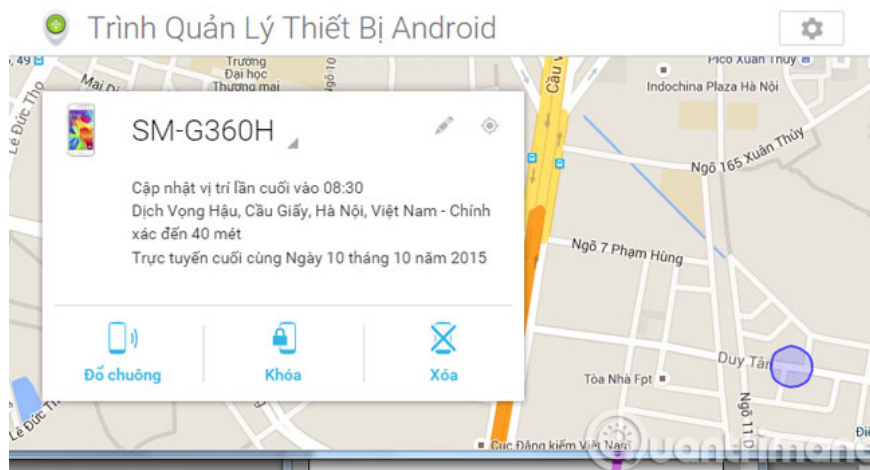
Trình Quản Lý Thiết Bị Android

SM-G360H

Cập nhật vị trí lần cuối vào 08:30
Dịch Vọng Hậu, Cầu Giấy, Hà Nội, Việt Nam - Chính xác đến 40 mét
Trực tuyến cuối cùng Ngày 10 tháng 10 năm 2015

Đổ chuông
Khóa
Xóa

Trường Đại học Thương mại
Mai Dịch
Lê Đức Thọ
Cầu Giấy
Pico Xuân Thủy
Indochina Plaza Hà Nội
Ngõ 165 Xuân Thủy
Ngõ 7 Phạm Hùng
Duy Tân
Tòa Nhà Fpt
Ngõ 11 Duy Tân
Cục Đăng kiểm Việt Nam
Lê Đức Thọ
quantrimang